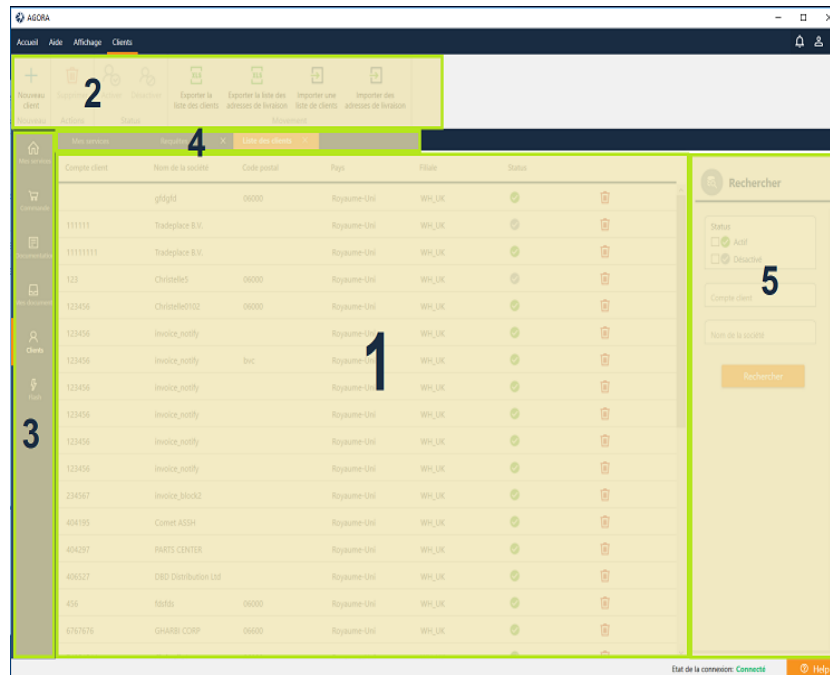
AGORA

Accueil Aide Affichage Clients

Nouveau client
Nouveau
Supprimer
Actions
Activer Désactiver
Statut
Exporter la liste des clients
Exporter la liste des adresses de livraison
Importer une liste de clients
Importer des adresses de livraison
Mouvement

2

Mes services
Paquets
Liste des clients

4

Mes services
Commande
Documentation
Mes documents
Clients
Flash

3

| Compte client | Nom de la société | Code postal | Pays | Filiale | Status |
|---|---|---|---|---|---|
| | gfdgfd | 06000 | Royaume-Uni | WH_UK | |
| 111111 | Tradeplace B.V. | | Royaume-Uni | WH_UK | |
| 11111111 | Tradeplace B.V. | | Royaume-Uni | WH_UK | |
| 123 | Christelle5 | 06000 | Royaume-Uni | WH_UK | |
| 123456 | Christelle0102 | 06000 | Royaume-Uni | WH_UK | |
| 123456 | invoice_notify | | Royaume-Uni | WH_UK | |
| 123456 | invoice_notify | bvc | Royaume-Uni | WH_UK | |
| 123456 | invoice_notify | | Royaume-Uni | WH_UK | |
| 123456 | invoice_notify | | Royaume-Uni | WH_UK | |
| 123456 | invoice_notify | | Royaume-Uni | WH_UK | |
| 123456 | invoice_notify | | Royaume-Uni | WH_UK | |
| 234567 | invoice_block2 | | Royaume-Uni | WH_UK | |
| 404195 | Comet ASSH | | Royaume-Uni | WH_UK | |
| 404297 | PARTS CENTER | | Royaume-Uni | WH_UK | |
| 406527 | DXD Distribution Ltd | | Royaume-Uni | WH_UK | |
| 456 | fdsfds | 06000 | Royaume-Uni | WH_UK | |
| 6767676 | GHARII CORP | 06600 | Royaume-Uni | WH_UK | |

1

Rechercher
Status
Actif
Désactivé
Compte client
Nom de la société
Rechercher

5

État de la connexion: Connecté
Help